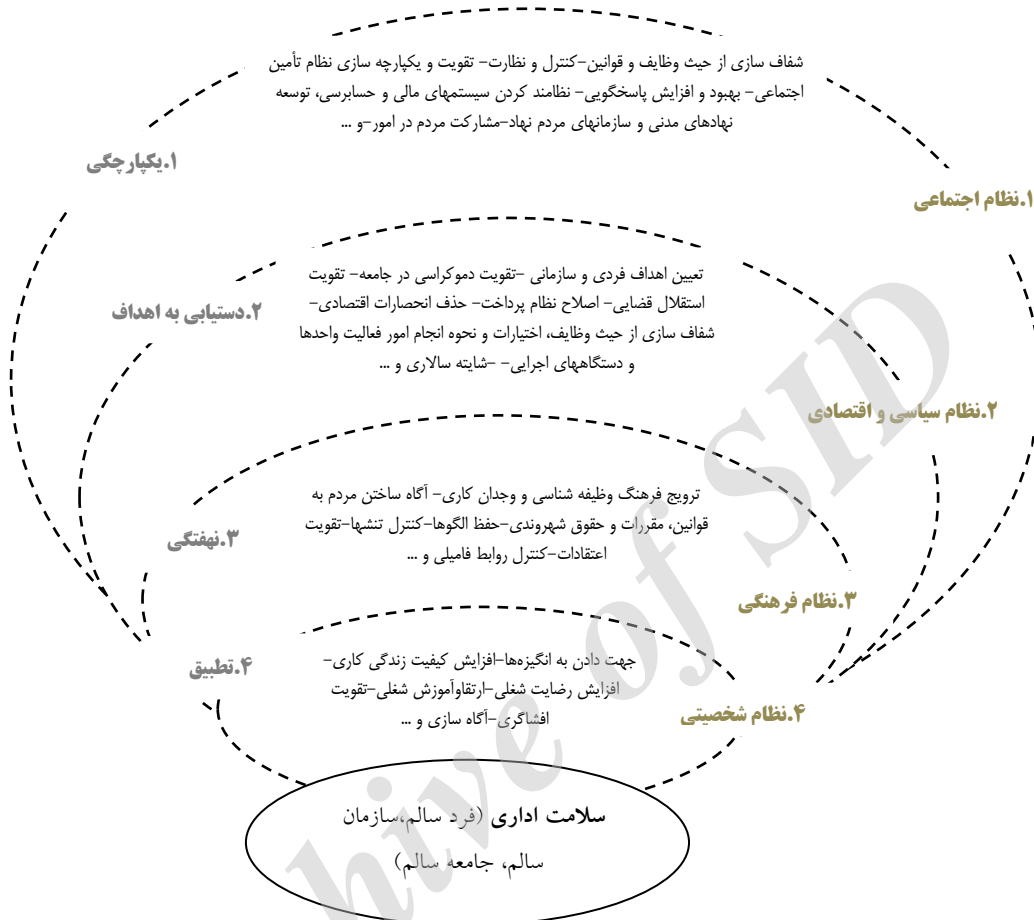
شفاف سازی از حیث وظایف و قوانین-کنترل و نظارت- تقویت و یکپارچه سازی نظام تأمین اجتماعی- بهبود و افزایش پاسخگویی- نظامند کردن سیستمهای مالی و حسابرسی، توسعه نهادهای مدنی و سازمانهای مردم نهاد-مشارکت مردم در امور-و ...

۱.یکپارچگی

۱.نظام اجتماعی

تعیین اهداف فردی و سازمانی -تقویت دموکراسی در جامعه- تقویت استقلال قضایی- اصلاح نظام پرداخت- حذف انحصارات اقتصادی- شفاف سازی از حیث وظایف، اختیارات و نحوه انجام امور فعالیت واحدها و دستگاههای اجرایی- -شایته سالاری و ...

۲.دستیابی به اهداف

۲.نظام سیاسی و اقتصادی

ترویج فرهنگ وظیفه شناسی و وجدان کاری- آگاه ساختن مردم به قوانین، مقررات و حقوق شهروندی-حفظ الگوها-کنترل تنشها-تقویت اعتقادات-کنترل روابط فامیلی و ...

۳.نهفتگی

۳.نظام فرهنگی

جهت دادن به انگیزهها-افزایش کیفیت زندگی کاری- افزایش رضایت شغلی-ارتقاوآموزش شغلی-تقویت افشاگری-آگاه سازی و ...

۴.تطبیق

۴.نظام شخصیتی

سلامت اداری (فرد سالم،سازمان سالم، جامعه سالم)

Archive of SID